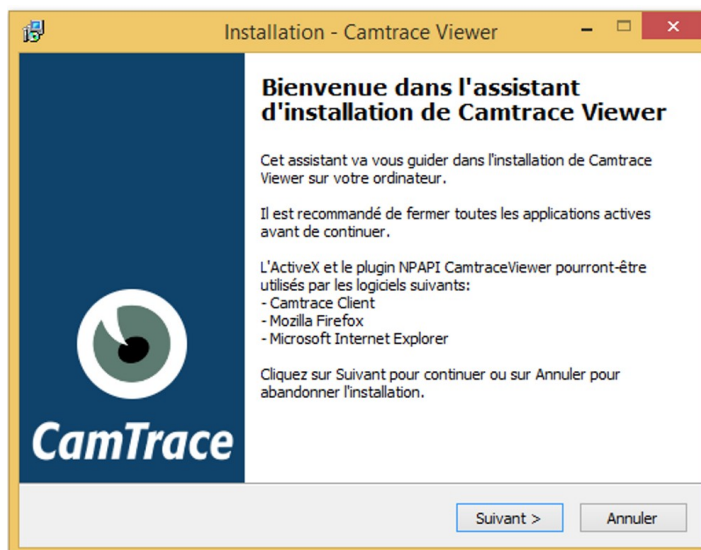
Installation - Camtrace Viewer

Bienvenue dans l'assistant d'installation de Camtrace Viewer

Cet assistant va vous guider dans l'installation de Camtrace Viewer sur votre ordinateur.

Il est recommandé de fermer toutes les applications actives avant de continuer.

L'ActiveX et le plugin NPAPI CamtraceViewer pourront-être utilisés par les logiciels suivants:
- Camtrace Client
- Mozilla Firefox
- Microsoft Internet Explorer

Cliquez sur Suivant pour continuer ou sur Annuler pour abandonner l'installation.

CamTrace

Suivant >

Annuler